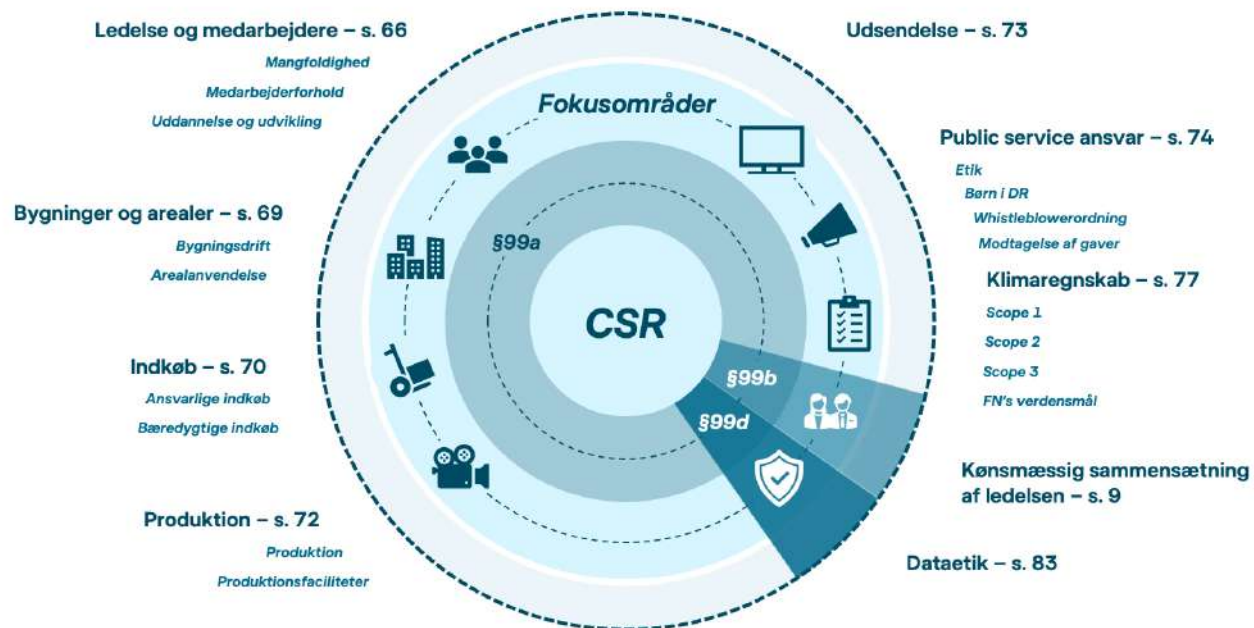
Ledelse og medarbejdere – s. 66

Mangfoldighed

Medarbejderforhold

Uddannelse og udvikling

Udsendelse – s. 73

Fokusområder

Public service ansvar – s. 74

Etik

Børn i DR

Whistleblowerordning

Modtagelse af gaver

Bygninger og arealer – s. 69

Bygningsdrift

Arealanvendelse

§99a

Klimaregnskab – s. 77

Scope 1

Scope 2

Scope 3

FN's verdensmål

CSR

Indkøb – s. 70

Ansvarlige indkøb

Bæredygtige indkøb

§99b

§99d

Kønsmæssig sammensætning af ledelsen – s. 9

Produktion – s. 72

Produktion

Produktionsfaciliteter

Dataetik – s. 83